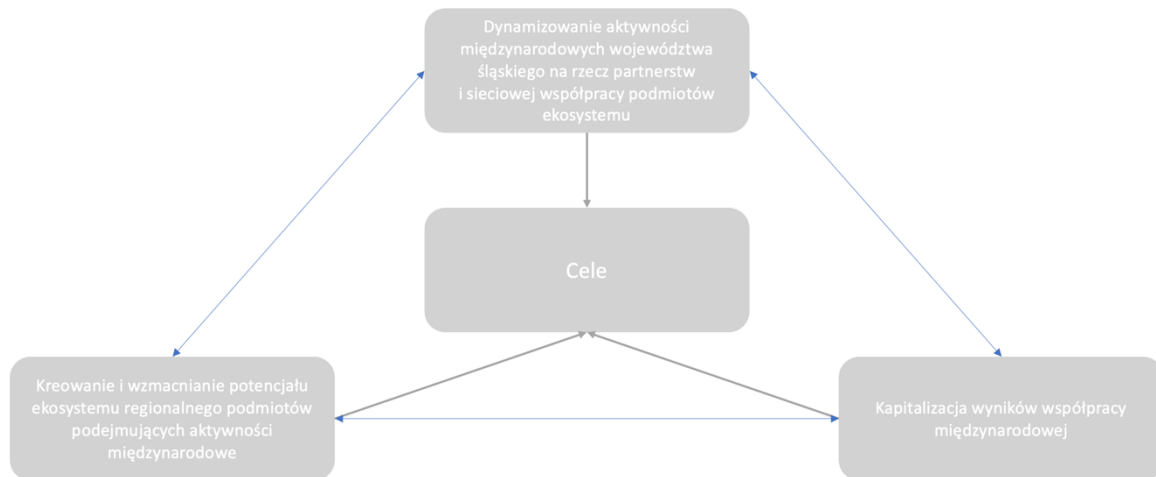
Dynamizowanie aktywności międzynarodowych województwa śląskiego na rzecz partnerstw i sieciowej współpracy podmiotów ekosystemu

Cele

Kreowanie i wzmacnianie potencjału ekosystemu regionalnego podmiotów podejmujących aktywności międzynarodowe

Kapitalizacja wyników współpracy międzynarodowej